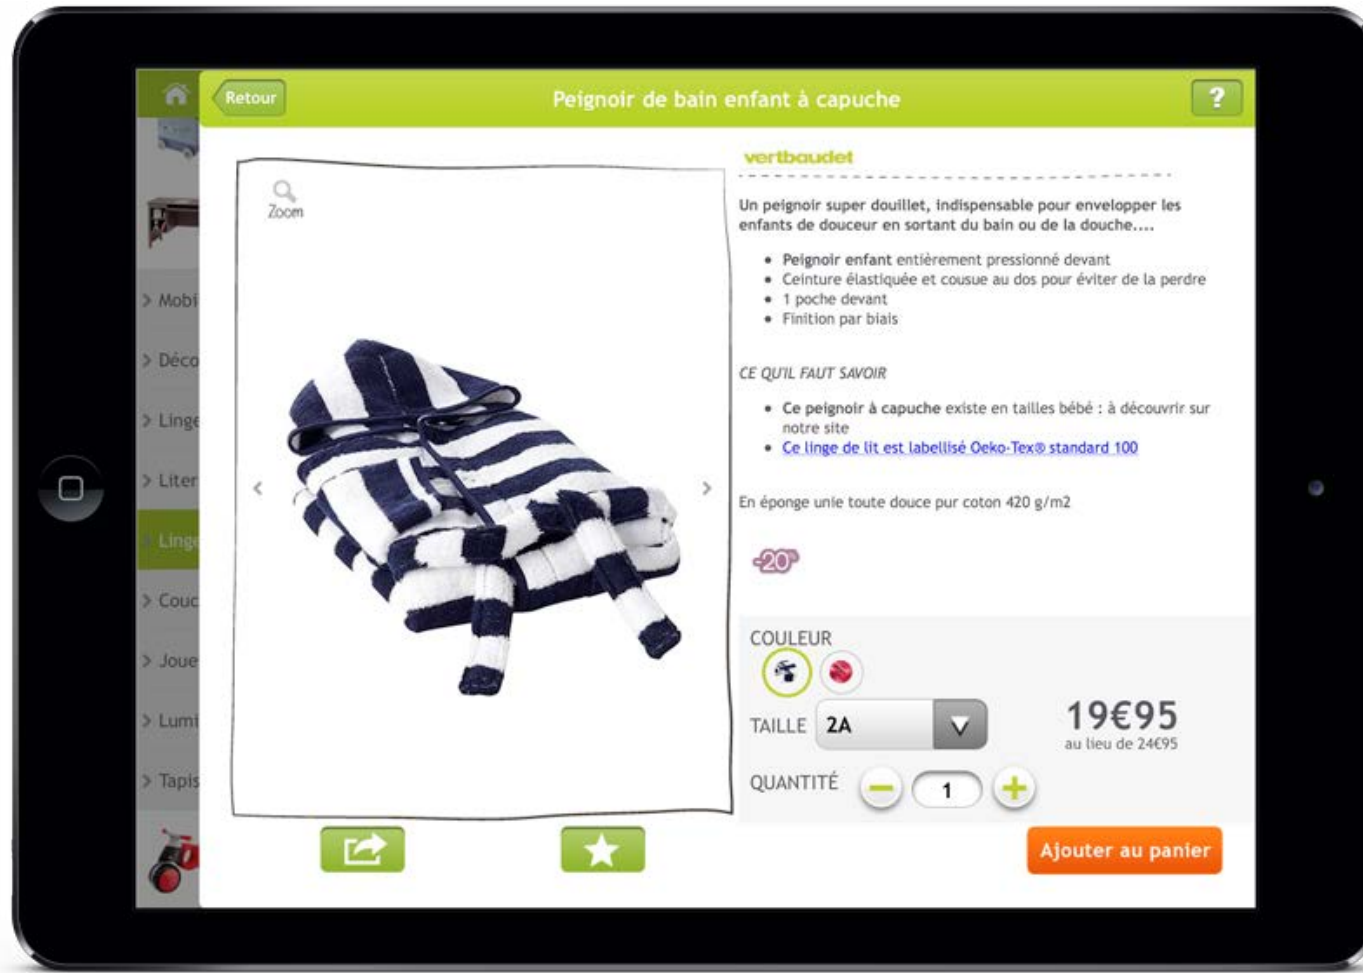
Retour

Peignoir de bain enfant à capuche

?

> Mobi
> Déco
> Linge
> Liter
> Linge
> Couc
> Joue
> Lumi
> Tapis

Zoom

vertbaudet

Un peignoir super douillet, indispensable pour envelopper les enfants de douceur en sortant du bain ou de la douche....

- Peignoir enfant entièrement pressionné devant
- Ceinture élastiquée et cousue au dos pour éviter de la perdre
- 1 poche devant
- Finition par biais

CE QU'IL FAUT SAVOIR

- Ce peignoir à capuche existe en tailles bébé : à découvrir sur notre site
- Ce linge de lit est labellisé Oeko-Tex® standard 100

En éponge unie toute douce pur coton 420 g/m2

-20%

COULEUR

TAILLE 2A

19€95
au lieu de 24€95

QUANTITÉ 1

Ajouter au panier